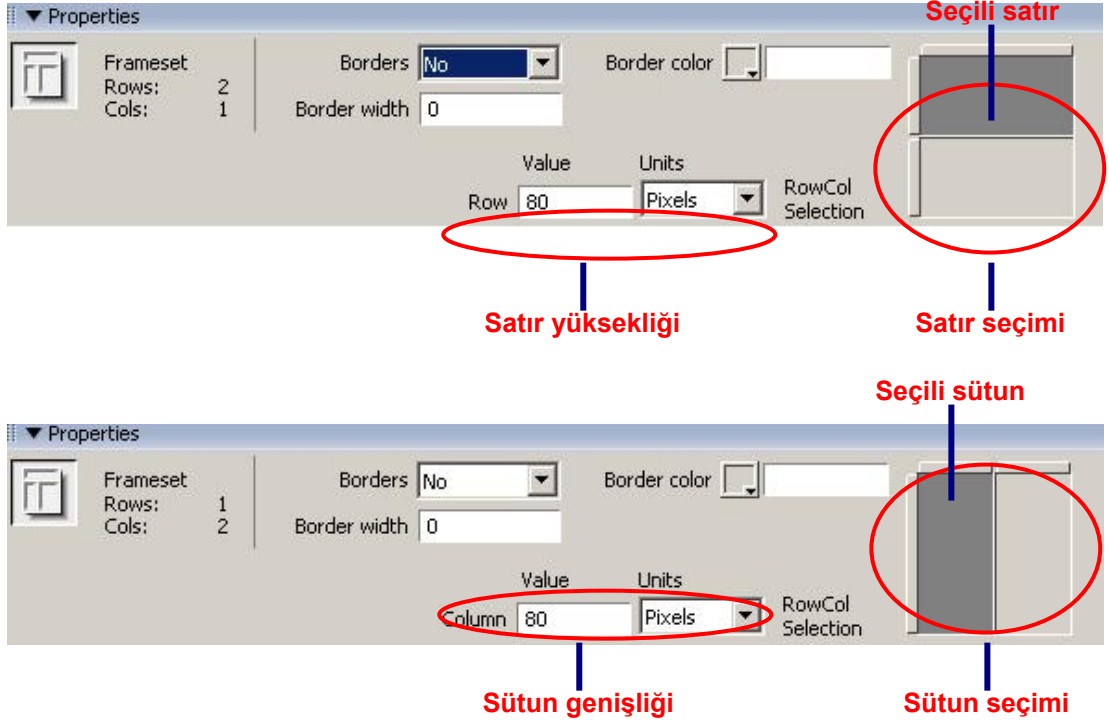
▼ Properties

Seçili satır

Frameset
Rows: 2
Cols: 1

Borders No

Border color

Border width 0

Value Units

Row 80 Pixels

RowCol Selection

Satır yüksekliği

Satır seçimi

Seçili sütun

▼ Properties

Frameset
Rows: 1
Cols: 2

Borders No

Border color

Border width 0

Value Units

Column 80 Pixels

RowCol Selection

Sütun genişliği

Sütun seçimi